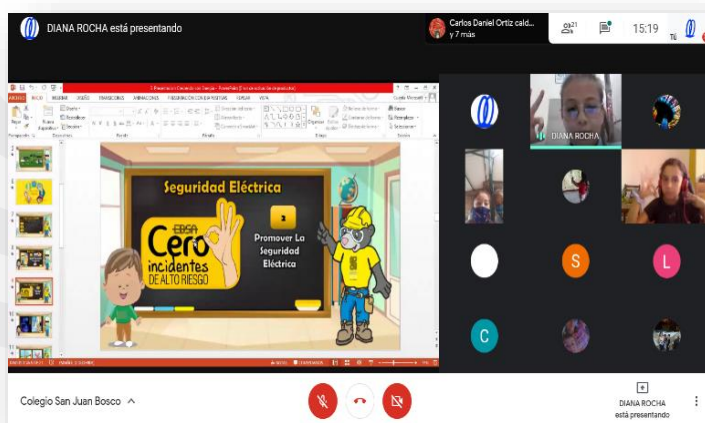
DIANA ROCHA está presentando

Carlos Daniel Ortiz cald... y 7 más

21

15:19

Tú

Seguridad Eléctrica

EBSA

Cero incidentes DE ALTO RIESGO

2

Promover La Seguridad Eléctrica

DIANA ROCHA

S

L

C

Colegio San Juan Bosco

DIANA ROCHA está presentando